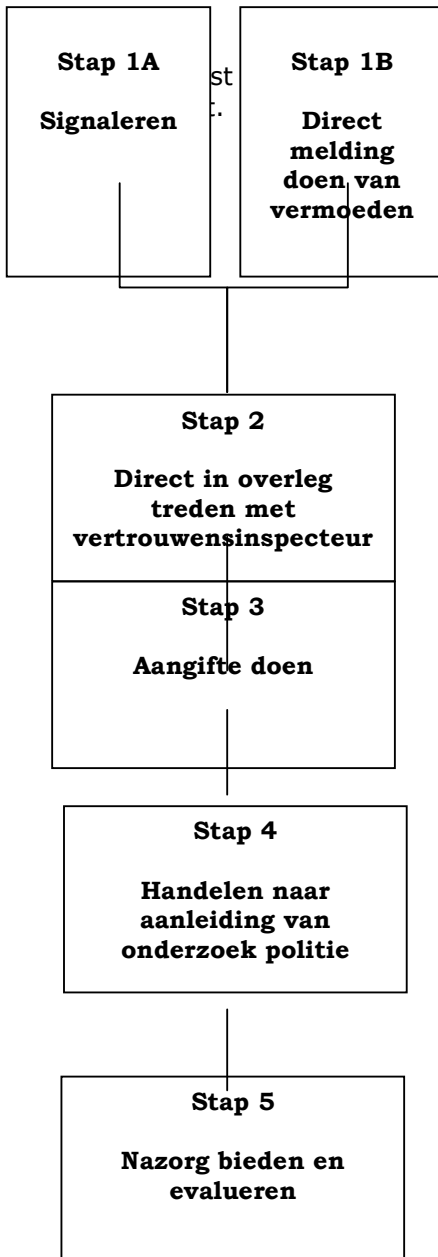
Stap 1A

Signaleren

st

Stap 1B

Direct melding doen van vermoeden

Stap 2

Direct in overleg treden met vertrouwensinspecteur

Stap 3

Aangifte doen

Stap 4

Handelen naar aanleiding van onderzoek politie

Stap 5

Nazorg bieden en evalueren